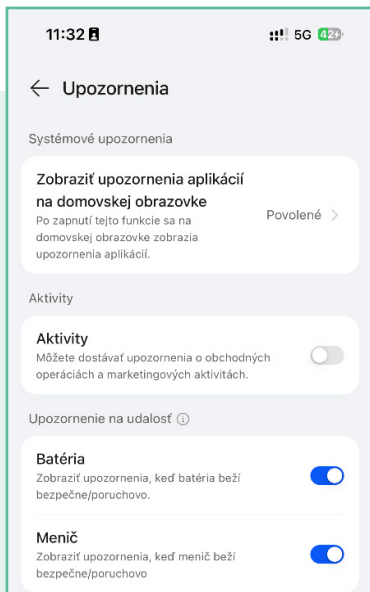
11:32

5G 42

← Upozornenia

Systémové upozornenia

Zobraziť upozornenia aplikácií na domovskej obrazovke
Po zapnutí tejto funkcie sa na domovskej obrazovke zobrazia upozornenia aplikácií.

Povolené >

Aktivity

Aktivity
Môžete dostávať upozornenia o obchodných operáciách a marketingových aktivitách.

Upozornenie na udalosť ⓘ

Batéria
Zobraziť upozornenia, keď batéria beží bezpečne/poruchovo.

Menič
Zobraziť upozornenia, keď menič beží bezpečne/poruchovo